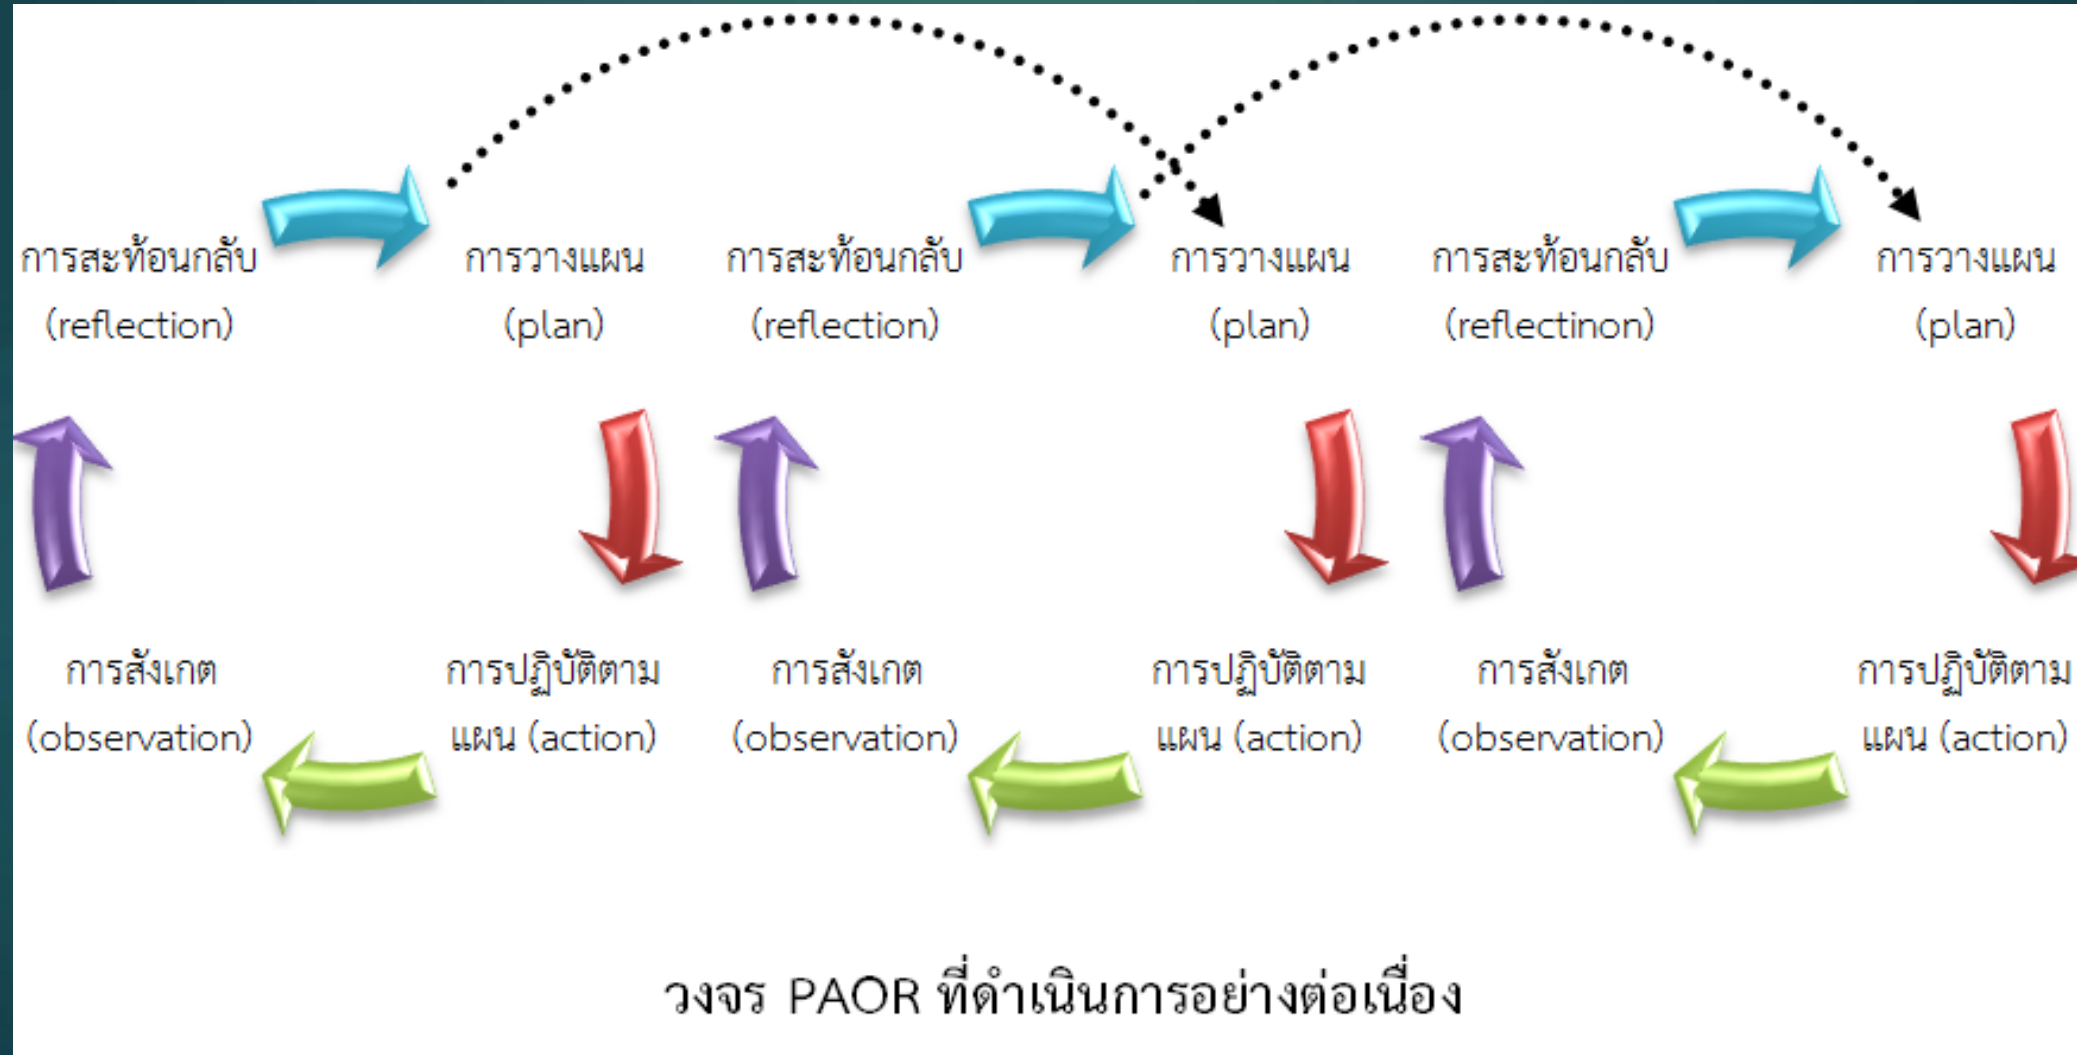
การสะท้อนกลับ (reflection)

การวางแผน (plan)

การสะท้อนกลับ (reflection)

การวางแผน (plan)

การสะท้อนกลับ (reflectinon)

การวางแผน (plan)

การสังเกต (observation)

การปฏิบัติตามแผน (action)

การสังเกต (observation)

การปฏิบัติตามแผน (action)

การสังเกต (observation)

การปฏิบัติตามแผน (action)

วงจร PAOR ที่ดำเนินการอย่างต่อเนื่อง